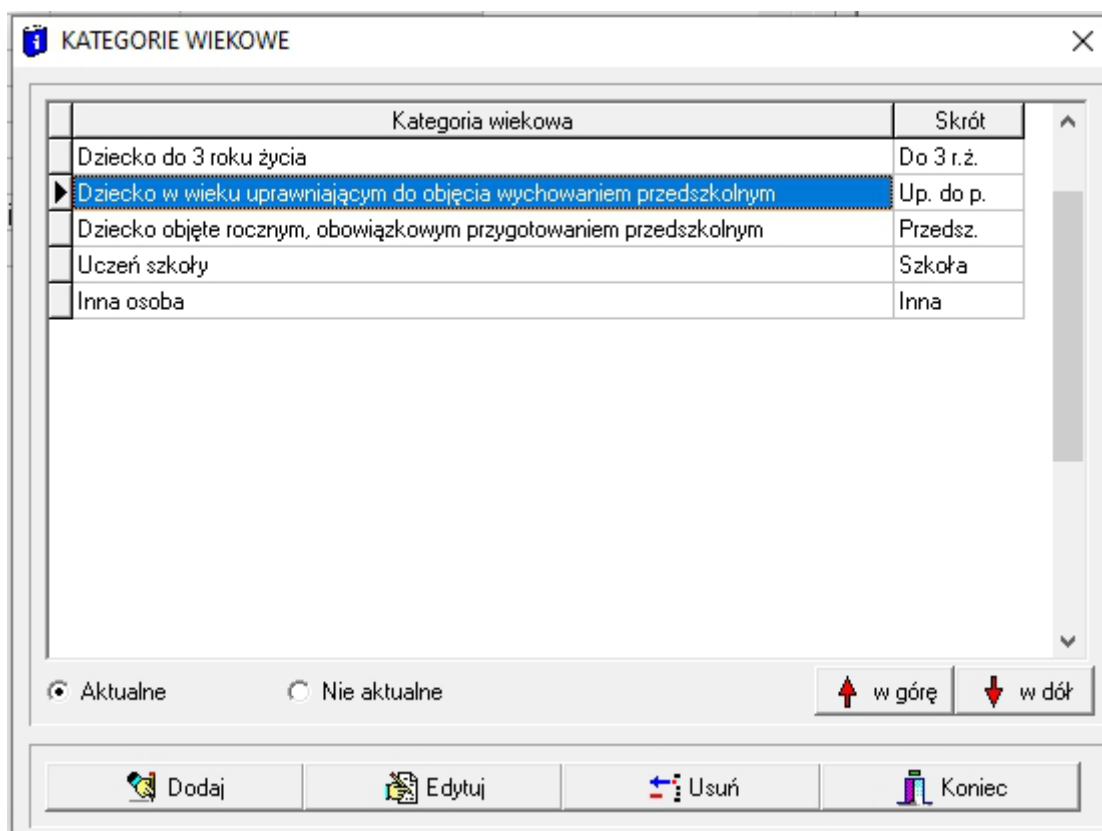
KATEGORIE WIEKOWE

| Kategoria wiekowa | Skrót |
|---|---|
| Dziecko do 3 roku życia | Do 3 r.ż. |
| Dziecko w wieku uprawniającym do objęcia wychowaniem przedszkolnym | Up. do p. |
| Dziecko objęte rocznym, obowiązkowym przygotowaniem przedszkolnym | Przedsz. |
| Uczeń szkoły | Szkoła |
| Inna osoba | Inna |

Aktualne
Nie aktualne
w górę
w dół

Dodaj
Edytuj
Usuń
Koniec